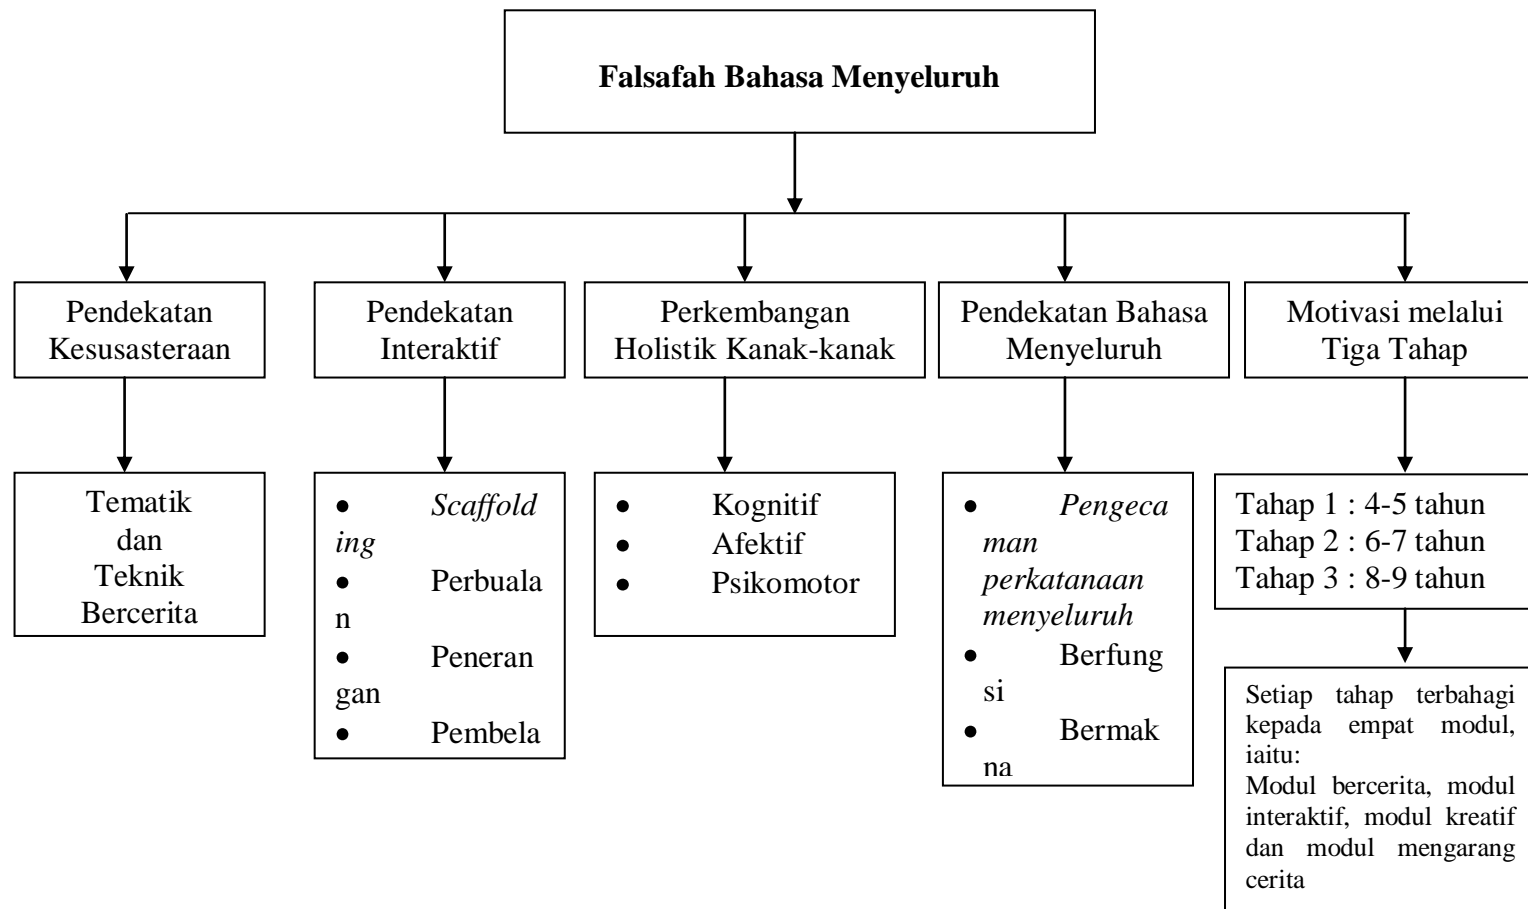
**Falsafah Bahasa Menyeluruh**

Pendekatan Kesusasteraan

Tematik dan Teknik Bercerita

Pendekatan Interaktif

- *Scaffolding*
- Perbualan
- Penerangan
- Pembela

Perkembangan Holistik Kanak-kanak

- Kognitif
- Afektif
- Psikomotor

Pendekatan Bahasa Menyeluruh

- *Pengecaman perkatanaan menyeluruh*
- Berfungsi
- Bermakna

Motivasi melalui Tiga Tahap

Tahap 1 : 4-5 tahun
Tahap 2 : 6-7 tahun
Tahap 3 : 8-9 tahun

Setiap tahap terbahagi kepada empat modul, iaitu:
Modul bercerita, modul interaktif, modul kreatif dan modul mengarang cerita